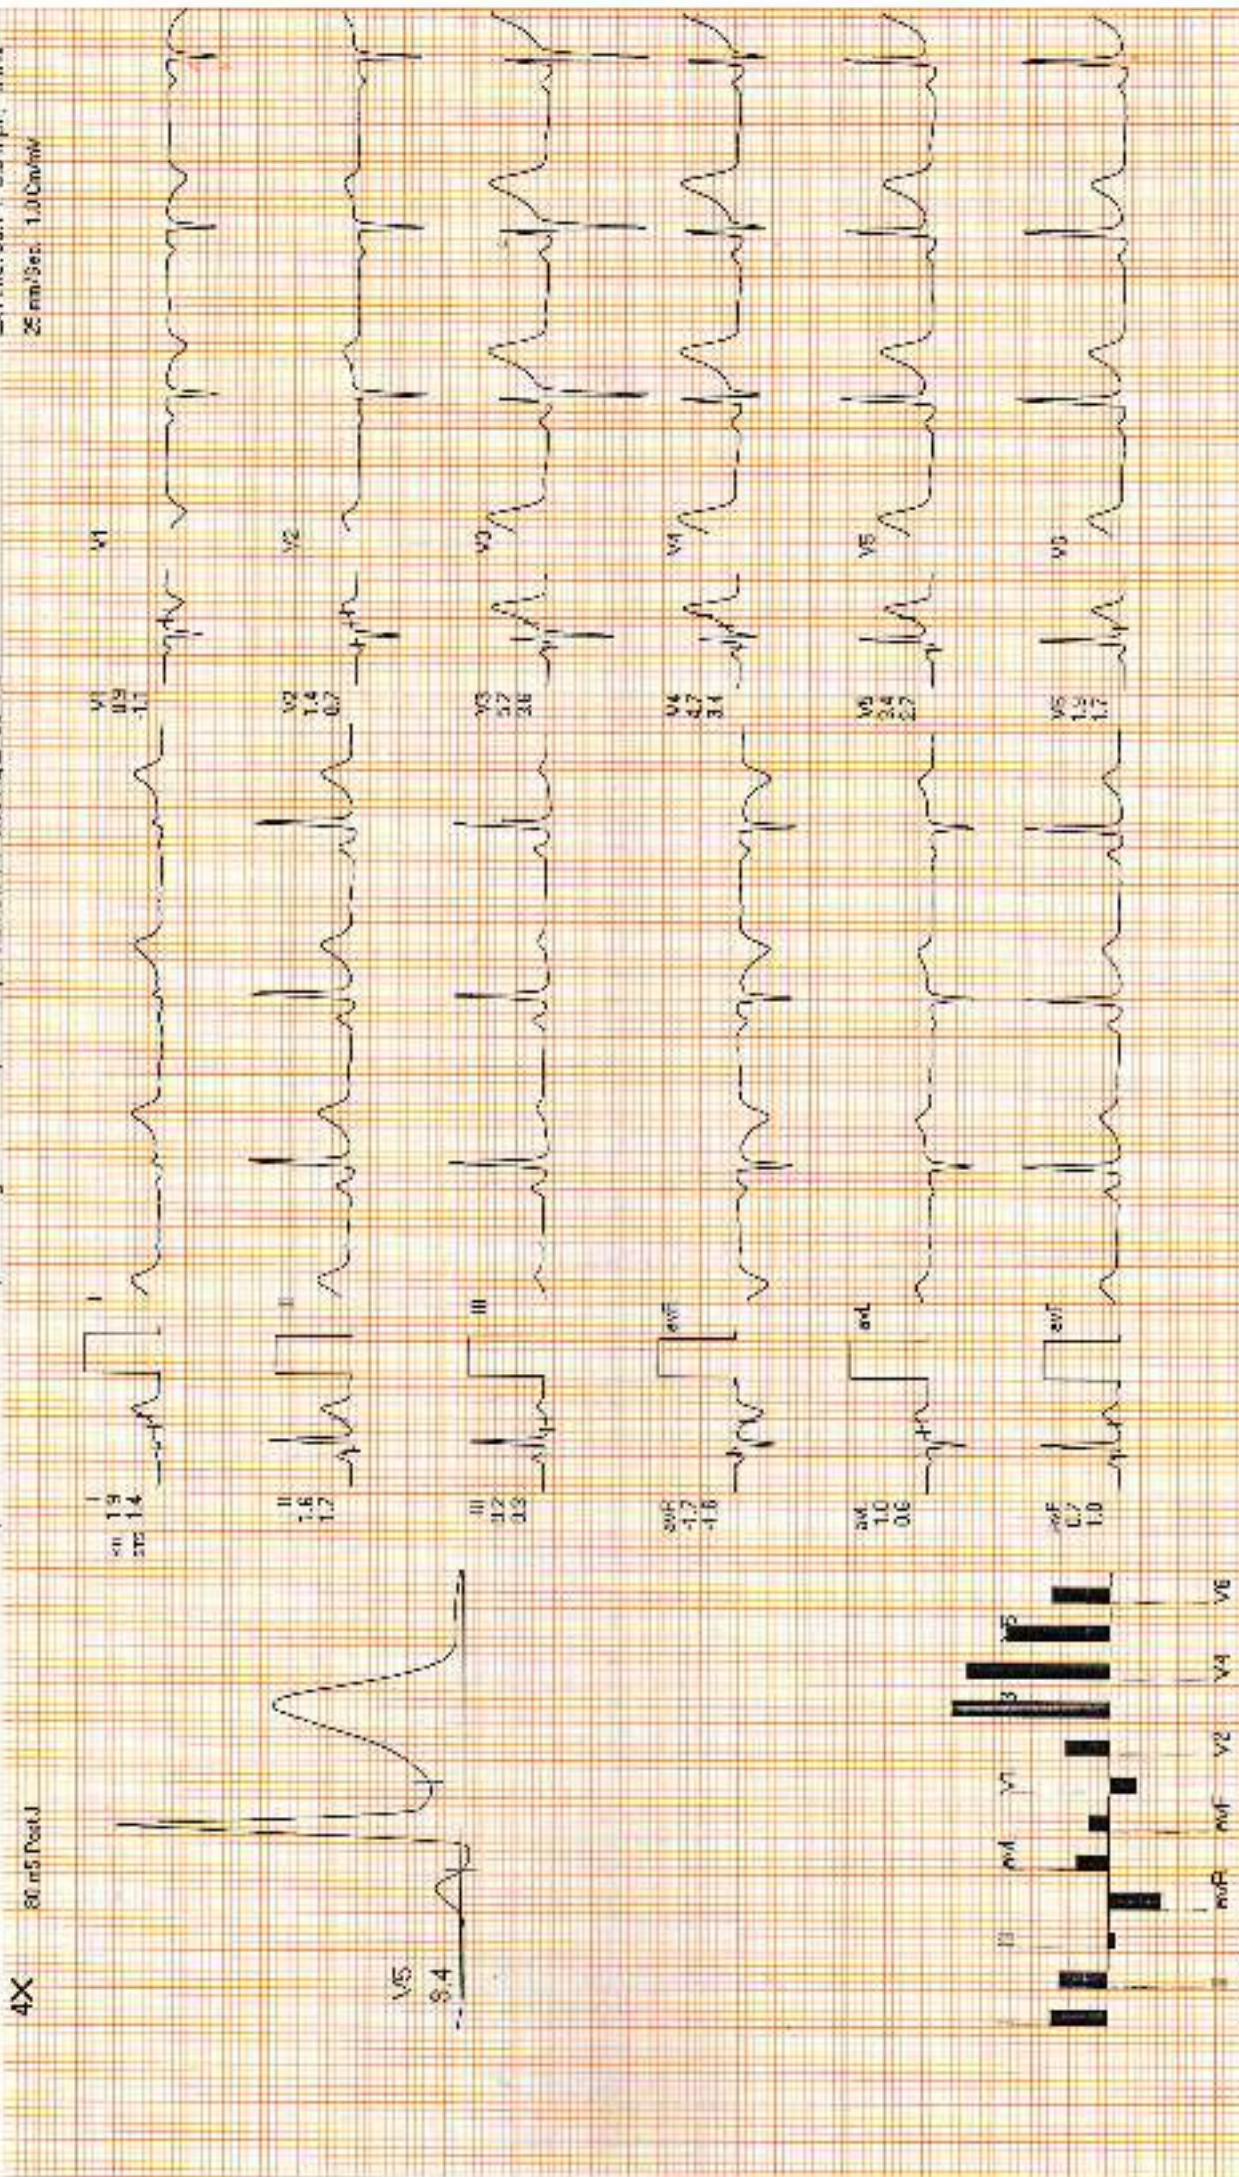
4X
80 mS Post J
V5
3.4
25 mm/Sec. 1.0 Cm/mV
I
cn 1.9
sm 1.4
II
1.6
1.7
III
3.2
3.3
aVR
-1.7
-1.6
aVL
1.0
0.6
aVF
0.7
1.0
I
II
III
aVR
aVL
aVF
V1
0.9
-1.1
V2
1.4
0.7
V3
5.7
3.6
V4
4.7
3.4
V5
3.4
2.7
V6
1.9
1.7
V1
V2
V3
V4
V5
V6
II
aVL
V1
3
5
aVR
aVF
V2
V4
V6